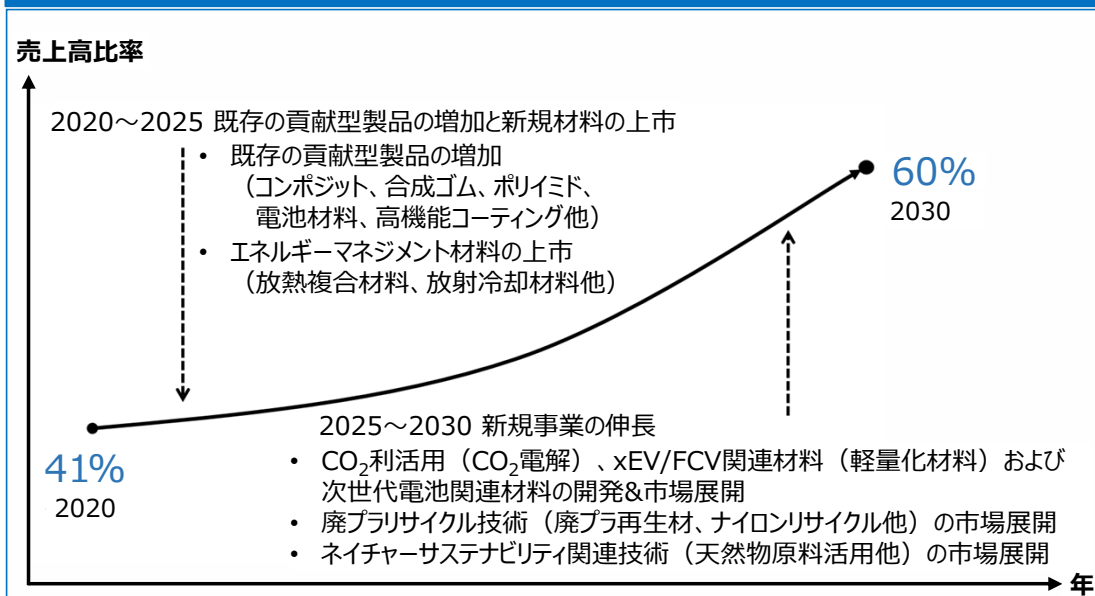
売上高比率

2020～2025 既存の貢献型製品の増加と新規材料の上市

• 既存の貢献型製品の増加
（コンポジット、合成ゴム、ポリイミド、電池材料、高機能コーティング他）
• エネルギーマネジメント材料の上市
（放熱複合材料、放射冷却材料他）

60%
2030

41%
2020

2025～2030 新規事業の伸長
• $CO_2$利活用（$CO_2$電解）、xEV/FCV関連材料（軽量化材料）および次世代電池関連材料の開発&市場展開
• 廃プラリサイクル技術（廃プラ再生材、ナイロンリサイクル他）の市場展開
• ネイチャーサステナビリティ関連技術（天然物原料活用他）の市場展開

年